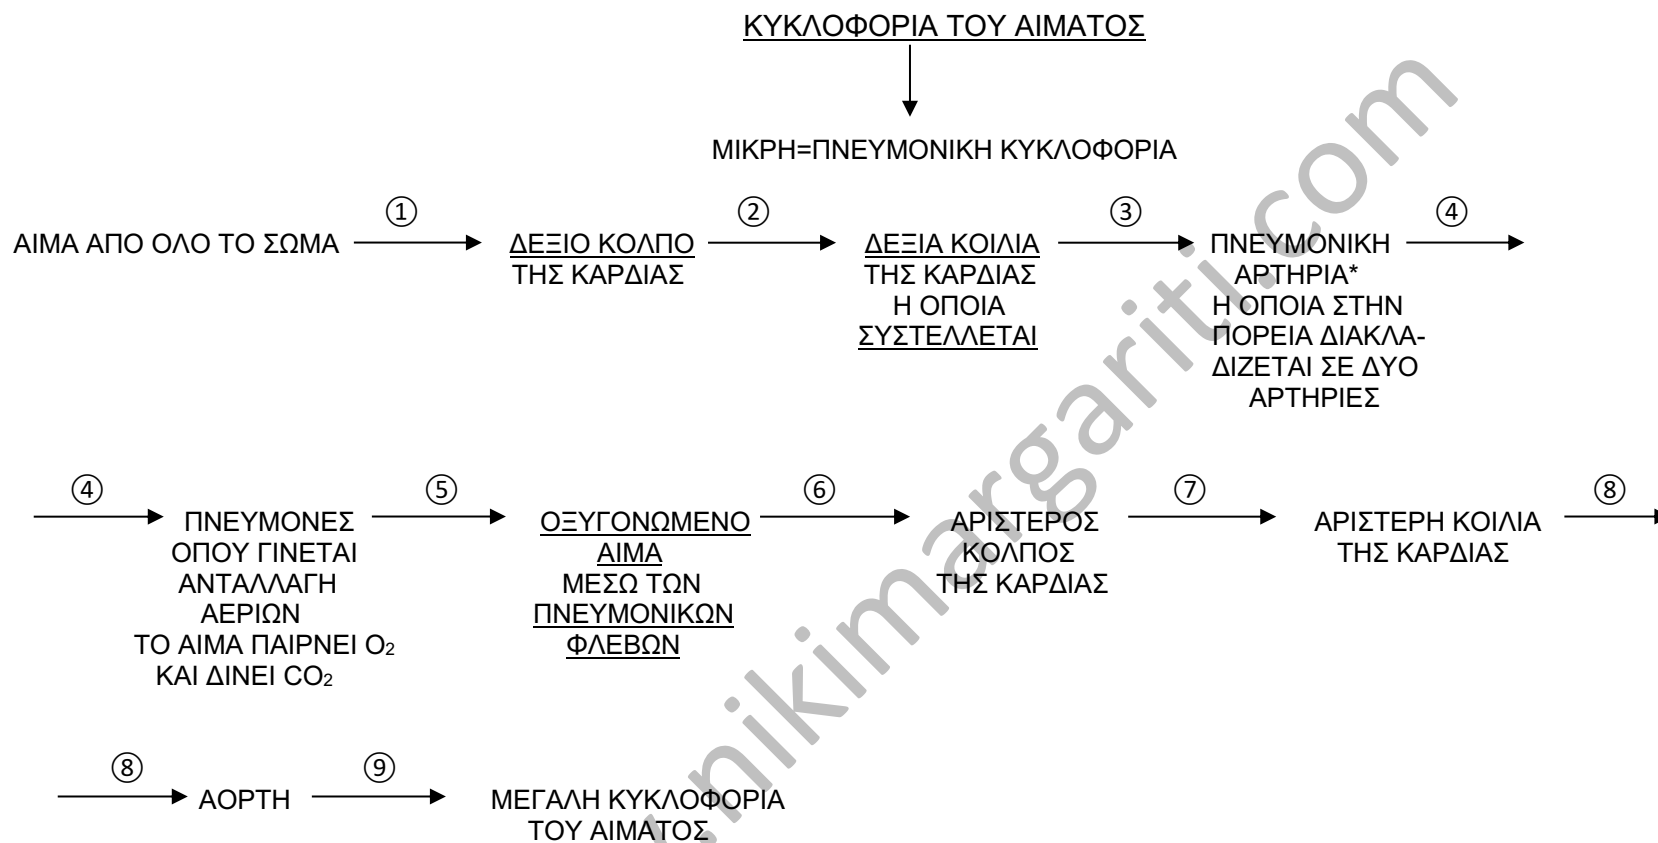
ΚΥΚΛΟΦΟΡΙΑ ΤΟΥ ΑΙΜΑΤΟΣ

ΜΙΚΡΗ=ΠΝΕΥΜΟΝΙΚΗ ΚΥΚΛΟΦΟΡΙΑ

ΑΙΜΑ ΑΠΟ ΟΛΟ ΤΟ ΣΩΜΑ ① ΔΕΞΙΟ ΚΟΛΠΟ ΤΗΣ ΚΑΡΔΙΑΣ ② ΔΕΞΙΑ ΚΟΙΛΙΑ ΤΗΣ ΚΑΡΔΙΑΣ Η ΟΠΟΙΑ ΣΥΣΤΕΛΛΕΤΑΙ ③ ΠΝΕΥΜΟΝΙΚΗ ΑΡΤΗΡΙΑ* Η ΟΠΟΙΑ ΣΤΗΝ ΠΟΡΕΙΑ ΔΙΑΚΛΑΔΙΖΕΤΑΙ ΣΕ ΔΥΟ ΑΡΤΗΡΙΕΣ ④

④ ΠΝΕΥΜΟΝΕΣ ΟΠΟΥ ΓΙΝΕΤΑΙ ΑΝΤΑΛΛΑΓΗ ΑΕΡΙΩΝ ΤΟ ΑΙΜΑ ΠΑΙΡΝΕΙ $O_2$ ΚΑΙ ΔΙΝΕΙ $CO_2$ ⑤ ΟΞΥΓΟΝΩΜΕΝΟ ΑΙΜΑ ΜΕΣΩ ΤΩΝ ΠΝΕΥΜΟΝΙΚΩΝ ΦΛΕΒΩΝ ⑥ ΑΡΙΣΤΕΡΟΣ ΚΟΛΠΟΣ ΤΗΣ ΚΑΡΔΙΑΣ ⑦ ΑΡΙΣΤΕΡΗ ΚΟΙΛΙΑ ΤΗΣ ΚΑΡΔΙΑΣ ⑧

⑧ ΑΟΡΤΗ ⑨ ΜΕΓΑΛΗ ΚΥΚΛΟΦΟΡΙΑ ΤΟΥ ΑΙΜΑΤΟΣ

nikimargariti.com